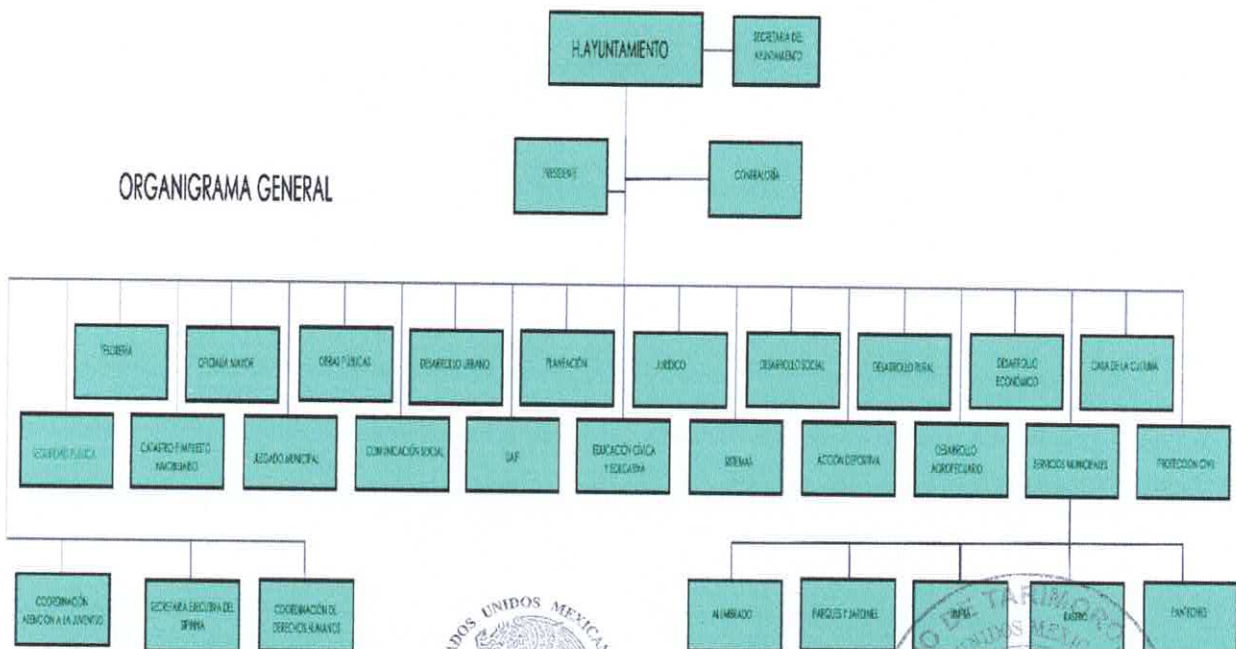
H.AYUNTAMIENTO

SECRETARIA DEL AYUNTAMIENTO

ORGANIGRAMA GENERAL

PRESIDENTE

CONTRALORÍA

TESORERIA

OFICIALIA MAYOR

OBRAS PUBLICAS

DESARROLLO URBANO

PLANEACIÓN

JURIDICO

DESARROLLO SOCIAL

DESARROLLO RURAL

DESARROLLO ECONÓMICO

CASA DE LA CULTURA

SEGURIDAD PUBLICA

CATASTRO E IMPUESTO INMOBILIARIO

JUZGADO MUNICIPAL

COMUNICACIÓN SOCIAL

UAIP

EDUCACIÓN CIVICA Y SOLIDARIA

SISTEMAS

ACCIÓN DEPORTIVA

DESARROLLO AGROPECUARIO

SERVICIOS MUNICIPALES

PROTECCIÓN CIVIL

COORDINACIÓN ATENCIÓN A LA JUVENTUD

SECRETARIA EJECUTIVA DEL SIPINNA

COORDINACIÓN DE DERECHOS HUMANOS

ALUMBRADO

PARQUES Y JARDINES

LIMPIA

RASTRO

PANTEONES

UNIDOS MEXICANOS

TARIMORO

UNIDOS MEXIC